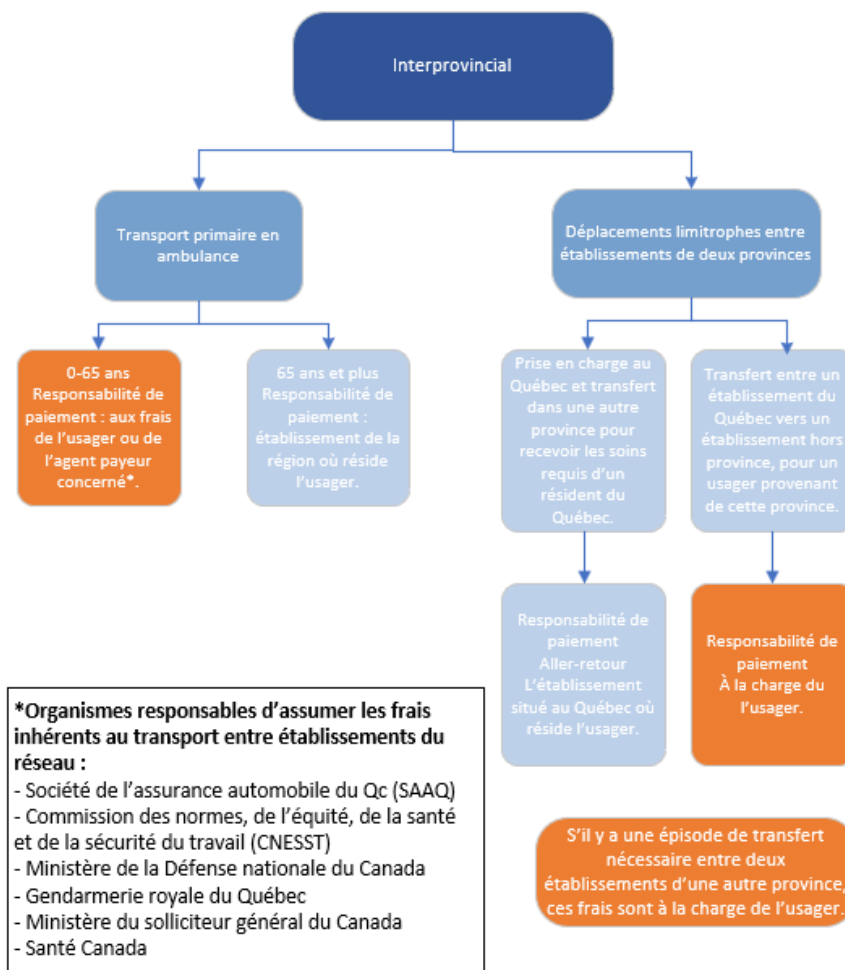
Interprovincial

Transport primaire en ambulance

Déplacements limitrophes entre établissements de deux provinces

0-65 ans
Responsabilité de paiement : aux frais de l'usager ou de l'agent payeur concerné*.

65 ans et plus
Responsabilité de paiement : établissement de la région où réside l'usager.

Prise en charge au Québec et transfert dans une autre province pour recevoir les soins requis d'un résident du Québec.

Transfert entre un établissement du Québec vers un établissement hors province, pour un usager provenant de cette province.

Responsabilité de paiement
Aller-retour
L'établissement situé au Québec où réside l'usager.

Responsabilité de paiement
À la charge du l'usager.

*Organismes responsables d'assumer les frais inhérents au transport entre établissements du réseau :
- Société de l'assurance automobile du Qc (SAAQ)
- Commission des normes, de l'équité, de la santé et de la sécurité du travail (CNESST)
- Ministère de la Défense nationale du Canada
- Gendarmerie royale du Québec
- Ministère du solliciteur général du Canada
- Santé Canada

S'il y a une épisode de transfert nécessaire entre deux établissements d'une autre province, ces frais sont à la charge de l'usager.